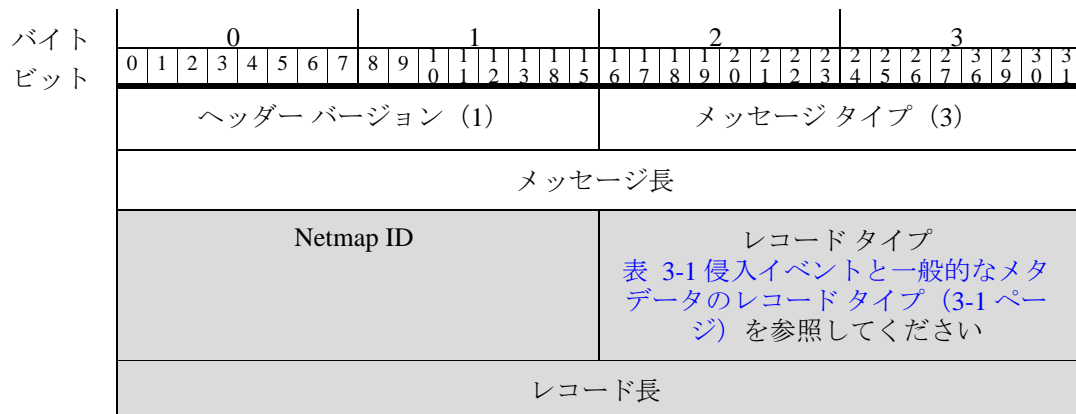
| バイト | 0 | 1 | 2 | 3 |
|---|---|---|---|---|
| ビット | 0 1 2 3 4 5 6 7 | 8 9 10 11 12 13 18 15 | 16 17 18 19 20 21 22 23 | 24 25 26 27 36 29 30 31 |
| | ヘッダー バージョン（1） | | メッセージ タイプ（3） | |
| | メッセージ長 | | | |
| | Netmap ID | | レコード タイプ 表 3-1 侵入イベントと一般的なメタデータのレコード タイプ（3-1 ページ）を参照してください | |
| | レコード長 | | | |